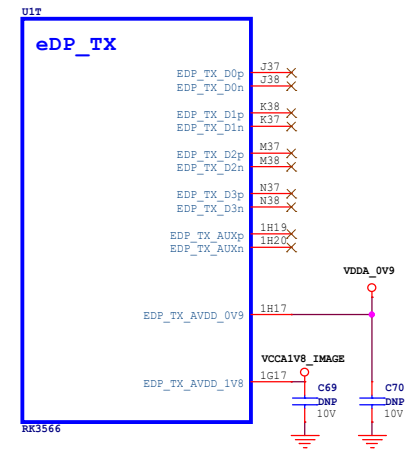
U1T

eDP_TX

EDP_TX_D0p J37
EDP_TX_D0n J38
EDP_TX_D1p K38
EDP_TX_D1n K37
EDP_TX_D2p M37
EDP_TX_D2n M38
EDP_TX_D3p N37
EDP_TX_D3n N38
EDP_TX_AUXp 1H19
EDP_TX_AUXn 1H20

VDDA_0V9

EDP_TX_AVDD_0V9 1H17

VCCA1V8_IMAGE

EDP_TX_AVDD_1V8 1G17

C69
DNP
10V

C70
DNP
10V

RK3566